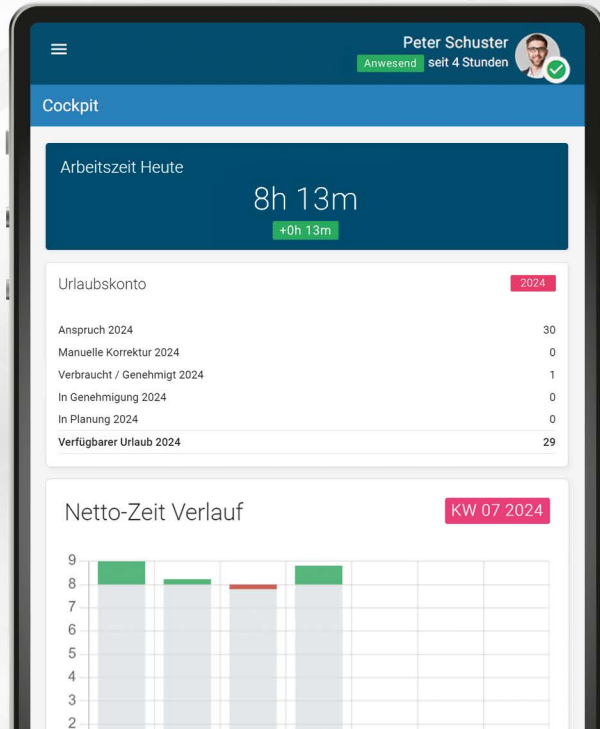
Peter Schuster
Anwesend seit 4 Stunden

Cockpit

Arbeitszeit Heute
8h 13m
+0h 13m

Urlaubskonto 2024

| | |
|---|---|
| Anspruch 2024 | 30 |
| Manuelle Korrektur 2024 | 0 |
| Verbraucht / Genehmigt 2024 | 1 |
| In Genehmigung 2024 | 0 |
| In Planung 2024 | 0 |
| **Verfügbarer Urlaub 2024** | **29** |

Netto-Zeit Verlauf KW 07 2024

9
8
7
6
5
4
3
2